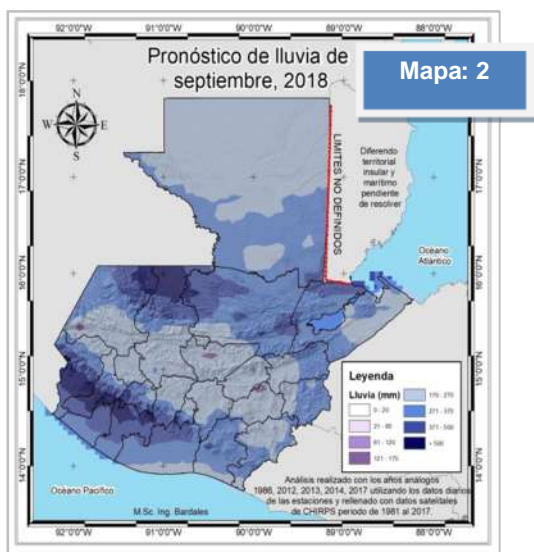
92°0'0"W 91°0'0"W 90°0'0"W 89°0'0"W 88°0'0"W

Pronóstico de lluvia de septiembre, 2018

Mapa: 2

18°0'0"N 17°0'0"N 16°0'0"N 15°0'0"N 14°0'0"N

N
W E
S

LIMITES NO DEFINIDOS

Diferendo territorial insular y marítimo pendiente de resolver

Océano Atlántico

Leyenda
Lluvia (mm)
0 - 20
21 - 60
61 - 120
121 - 175
176 - 270
271 - 370
371 - 500
> 500

Océano Pacífico

Análisis realizado con los años análogos 1986, 2012, 2013, 2014, 2017 utilizando los datos diarios de las estaciones y rellenado con datos satelitales de CHIRPS periodo de 1981 al 2017.

M.Sc. Ing. Bardales

92°0'0"W 91°0'0"W 90°0'0"W 89°0'0"W 88°0'0"W